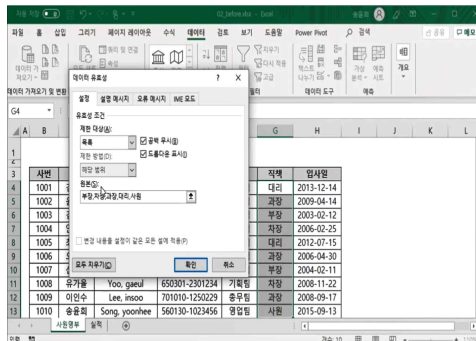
자동 저장 ● 끔 02_before.xlsx - Excel

파일 홈 삽입 그리기 페이지 레이아웃 수식 데이터 검토 보기 도움말 Power Pivot 검색 공유 메모

데이터 가져오기 및 변환 필터 데이터 도구 예측 개요

데이터 유효성 ? X

설정 설명 메시지 오류 메시지 IME 모드

유효성 조건

제한 대상(A):

목록 ☑ 공백 무시(B)

제한 방법(D): ☑ 드롭다운 표시(I)

해당 범위

원본(S):

부장,차장,과장,대리,사원

□ 변경 내용을 설정이 같은 모든 셀에 적용(P)

모두 지우기(C) 확인 취소

G4

| | A | B | | G | H | I | J | K | L |
|---|---|---|---|---|---|---|---|---|---|
| 1 | | | | | | | | | |
| 2 | | | | | | | | | |
| 3 | | 사번 | | 직책 | 입사일 | | | | |
| 4 | | 1001 | | 대리 | 2013-12-14 | | | | |
| 5 | | 1002 | | 차장 | 2009-04-14 | | | | |
| 6 | | 1003 | | 부장 | 2003-02-12 | | | | |
| 7 | | 1004 | | 차장 | 2006-02-25 | | | | |
| 8 | | 1005 | | 대리 | 2012-07-15 | | | | |
| 9 | | 1006 | | 차장 | 2006-04-30 | | | | |
| 10 | | 1007 | | 부장 | 2004-02-11 | | | | |
| 11 | | 1008 | 유가을 | Yoo, gaeul | 650301-2301234 | 기획팀 | 차장 | 2008-11-22 |
| 12 | | 1009 | 이인수 | Lee, insoo | 701010-1250229 | 총무팀 | 차장 | 2008-09-17 |
| 13 | | 1010 | 송윤희 | Song, yoonhee | 560130-1023456 | 영업팀 | 사원 | 2015-09-13 |

사원명부 실적 ⊕

입력 개수: 10